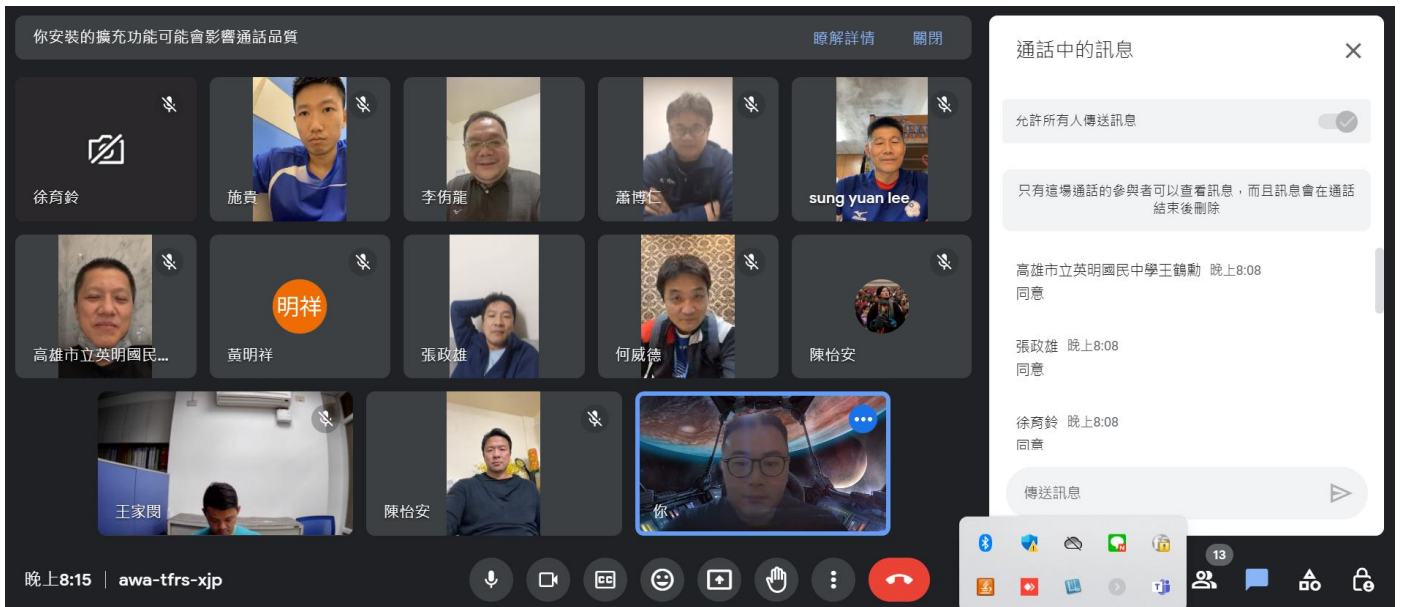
你安裝的擴充功能可能會影響通話品質

瞭解詳情

關閉

徐育鈴

施貴

李侑龍

蕭博仁

sung yuan lee

高雄市立英明國民...

明祥

黃明祥

張政雄

何威德

陳怡安

王家閔

陳怡安

你

通話中的訊息

允許所有人傳送訊息

只有這場通話的參與者可以查看訊息，而且訊息會在通話結束後刪除

高雄市立英明國民中學王鶴勳 晚上8:08
同意

張政雄 晚上8:08
同意

徐育鈴 晚上8:08
同意

傳送訊息

晚上8:15 | awa-tfrs-xjp

13